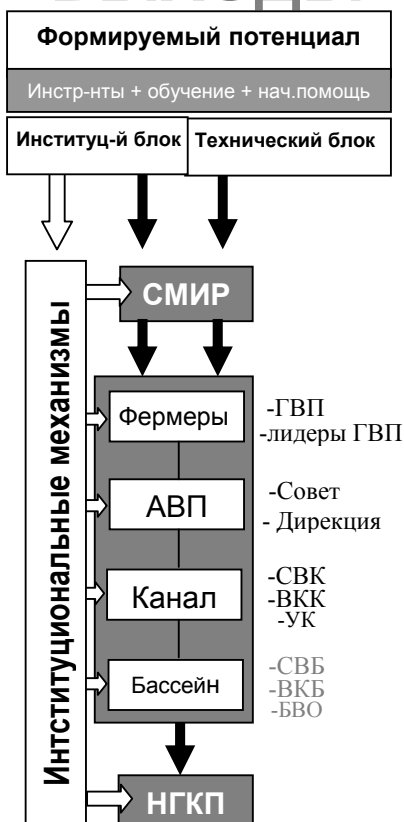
Формируемый потенциал

Инстр-нты + обучение + нач.помощь

Институц-й блок

Технический блок

Интституциональные механизмы

СМИР

Фермеры

-ГВП
-лидеры ГВП

АВП

-Совет
- Дирекция

Канал

-СВК
-ВКК
-УК

Бассейн

-СВБ
-ВКБ
-БВО

НГКП